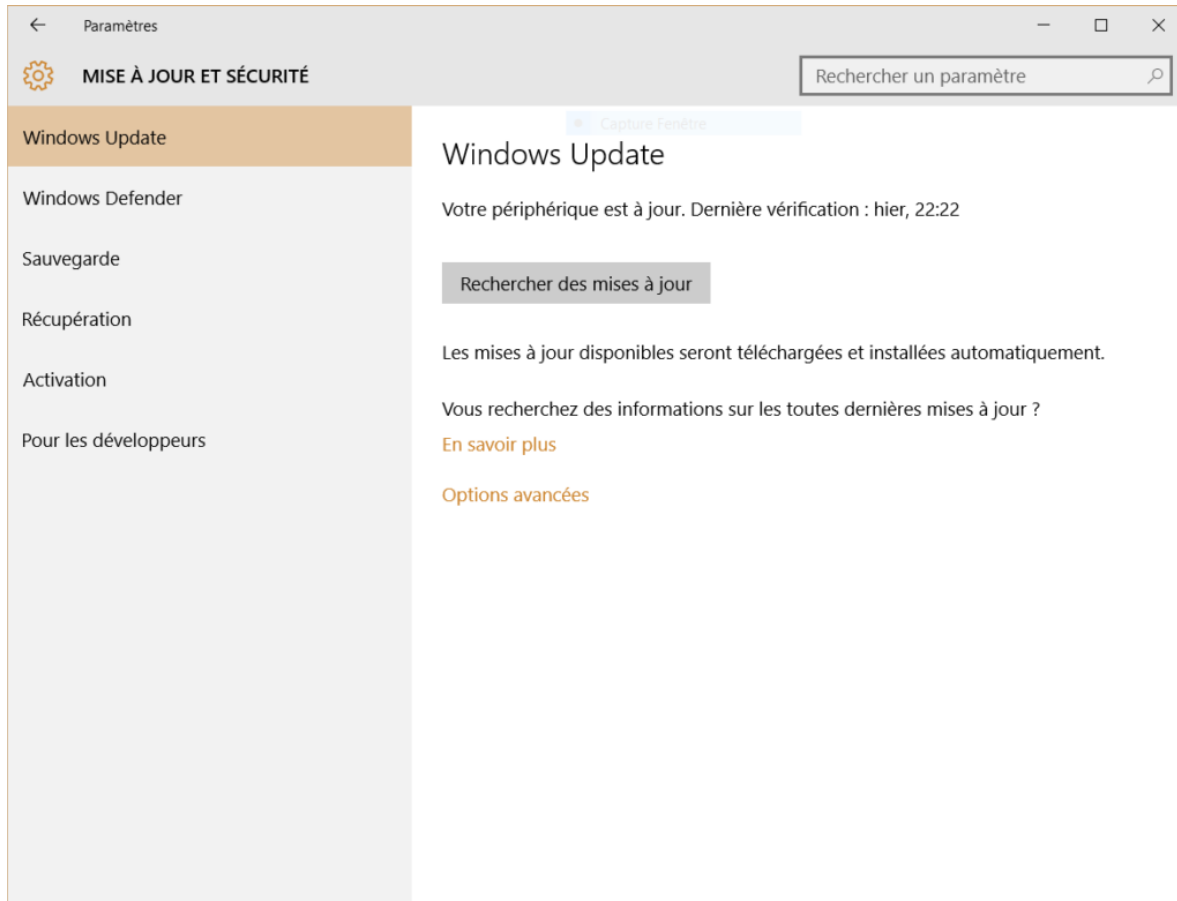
Paramètres

MISE À JOUR ET SÉCURITÉ

Rechercher un paramètre

Windows Update

Windows Defender

Sauvegarde

Récupération

Activation

Pour les développeurs

Capture Fenêtre

Windows Update

Votre périphérique est à jour. Dernière vérification : hier, 22:22

Rechercher des mises à jour

Les mises à jour disponibles seront téléchargées et installées automatiquement.

Vous recherchez des informations sur les toutes dernières mises à jour ?

En savoir plus

Options avancées